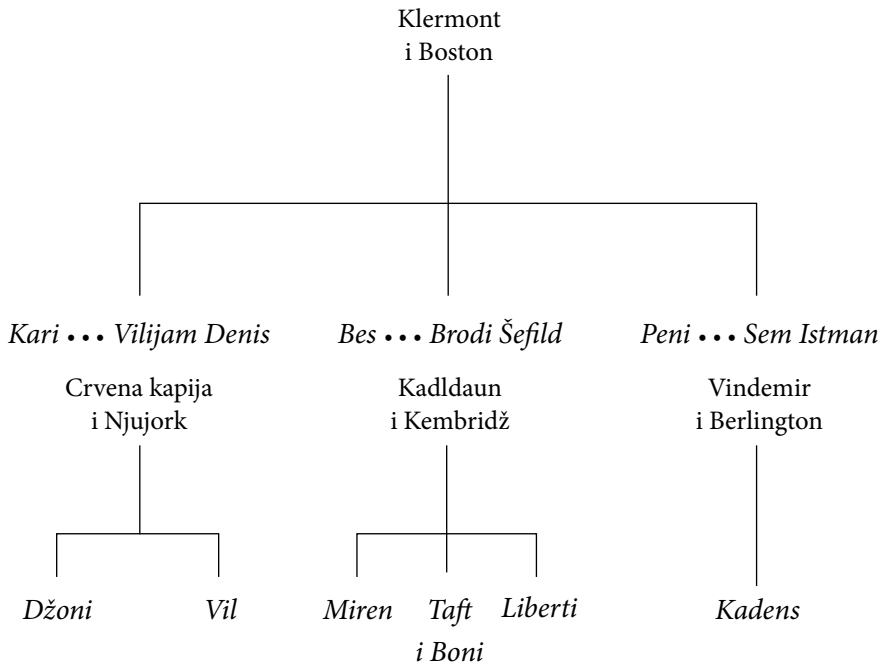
Klermont
i Boston

*Kari* • • • *Vilijam Denis*
Crvena kapija
i Njujork

*Bes* • • • *Brodi Šefild*
Kadldaun
i Kembridž

*Peni* • • • *Sem Istman*
Vindemir
i Berlington

*Džoni* *Vil*

*Miren* *Taft* *Liberti*
*i Boni*

*Kadens*